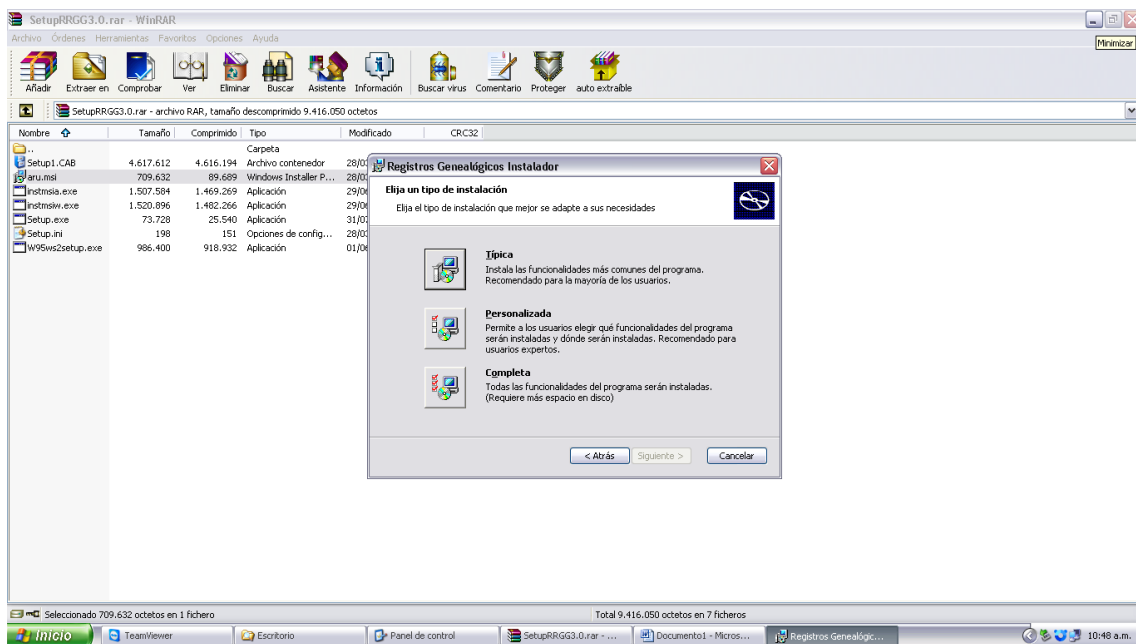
SetupRRGG3.0.rar - WinRAR

Minimizar

Archivo Órdenes Herramientas Favoritos Opciones Ayuda

Añadir Extraer en Comprobar Ver Eliminar Buscar Asistente Información Buscar virus Comentario Proteger auto extraíble

SetupRRGG3.0.rar - archivo RAR, tamaño descomprimido 9.416.050 octetos

| Nombre | Tamaño | Comprimido | Tipo | Modificado | CRC32 |
|---|---|---|---|---|---|
| .. | | | Carpeta | | |
| Setup1.CAB | 4.617.612 | 4.616.194 | Archivo contenedor | 28/0 | |
| aru.msi | 709.632 | 89.689 | Windows Installer P... | 28/0 | |
| instmsia.exe | 1.507.584 | 1.469.269 | Aplicación | 29/0 | |
| instmsiw.exe | 1.520.896 | 1.482.266 | Aplicación | 29/0 | |
| Setup.exe | 73.728 | 25.540 | Aplicación | 31/0 | |
| Setup.ini | 198 | 151 | Opciones de config... | 28/0 | |
| W95ws2setup.exe | 986.400 | 918.932 | Aplicación | 01/0 | |

Registros Genealógicos Instalador

Elija un tipo de instalación

Elija el tipo de instalación que mejor se adapte a sus necesidades

Típica
Instala las funcionalidades más comunes del programa. Recomendado para la mayoría de los usuarios.

Personalizada
Permite a los usuarios elegir qué funcionalidades del programa serán instaladas y dónde serán instaladas. Recomendado para usuarios expertos.

Completa
Todas las funcionalidades del programa serán instaladas. (Requiere más espacio en disco)

< Atrás Siguiente > Cancelar

Seleccionado 709.632 octetos en 1 fichero

Total 9.416.050 octetos en 7 ficheros

Inicio TeamViewer Escritorio Panel de control SetupRRGG3.0.rar - ... Documento1 - Micros... Registros Genealógic... 10:48 a.m.